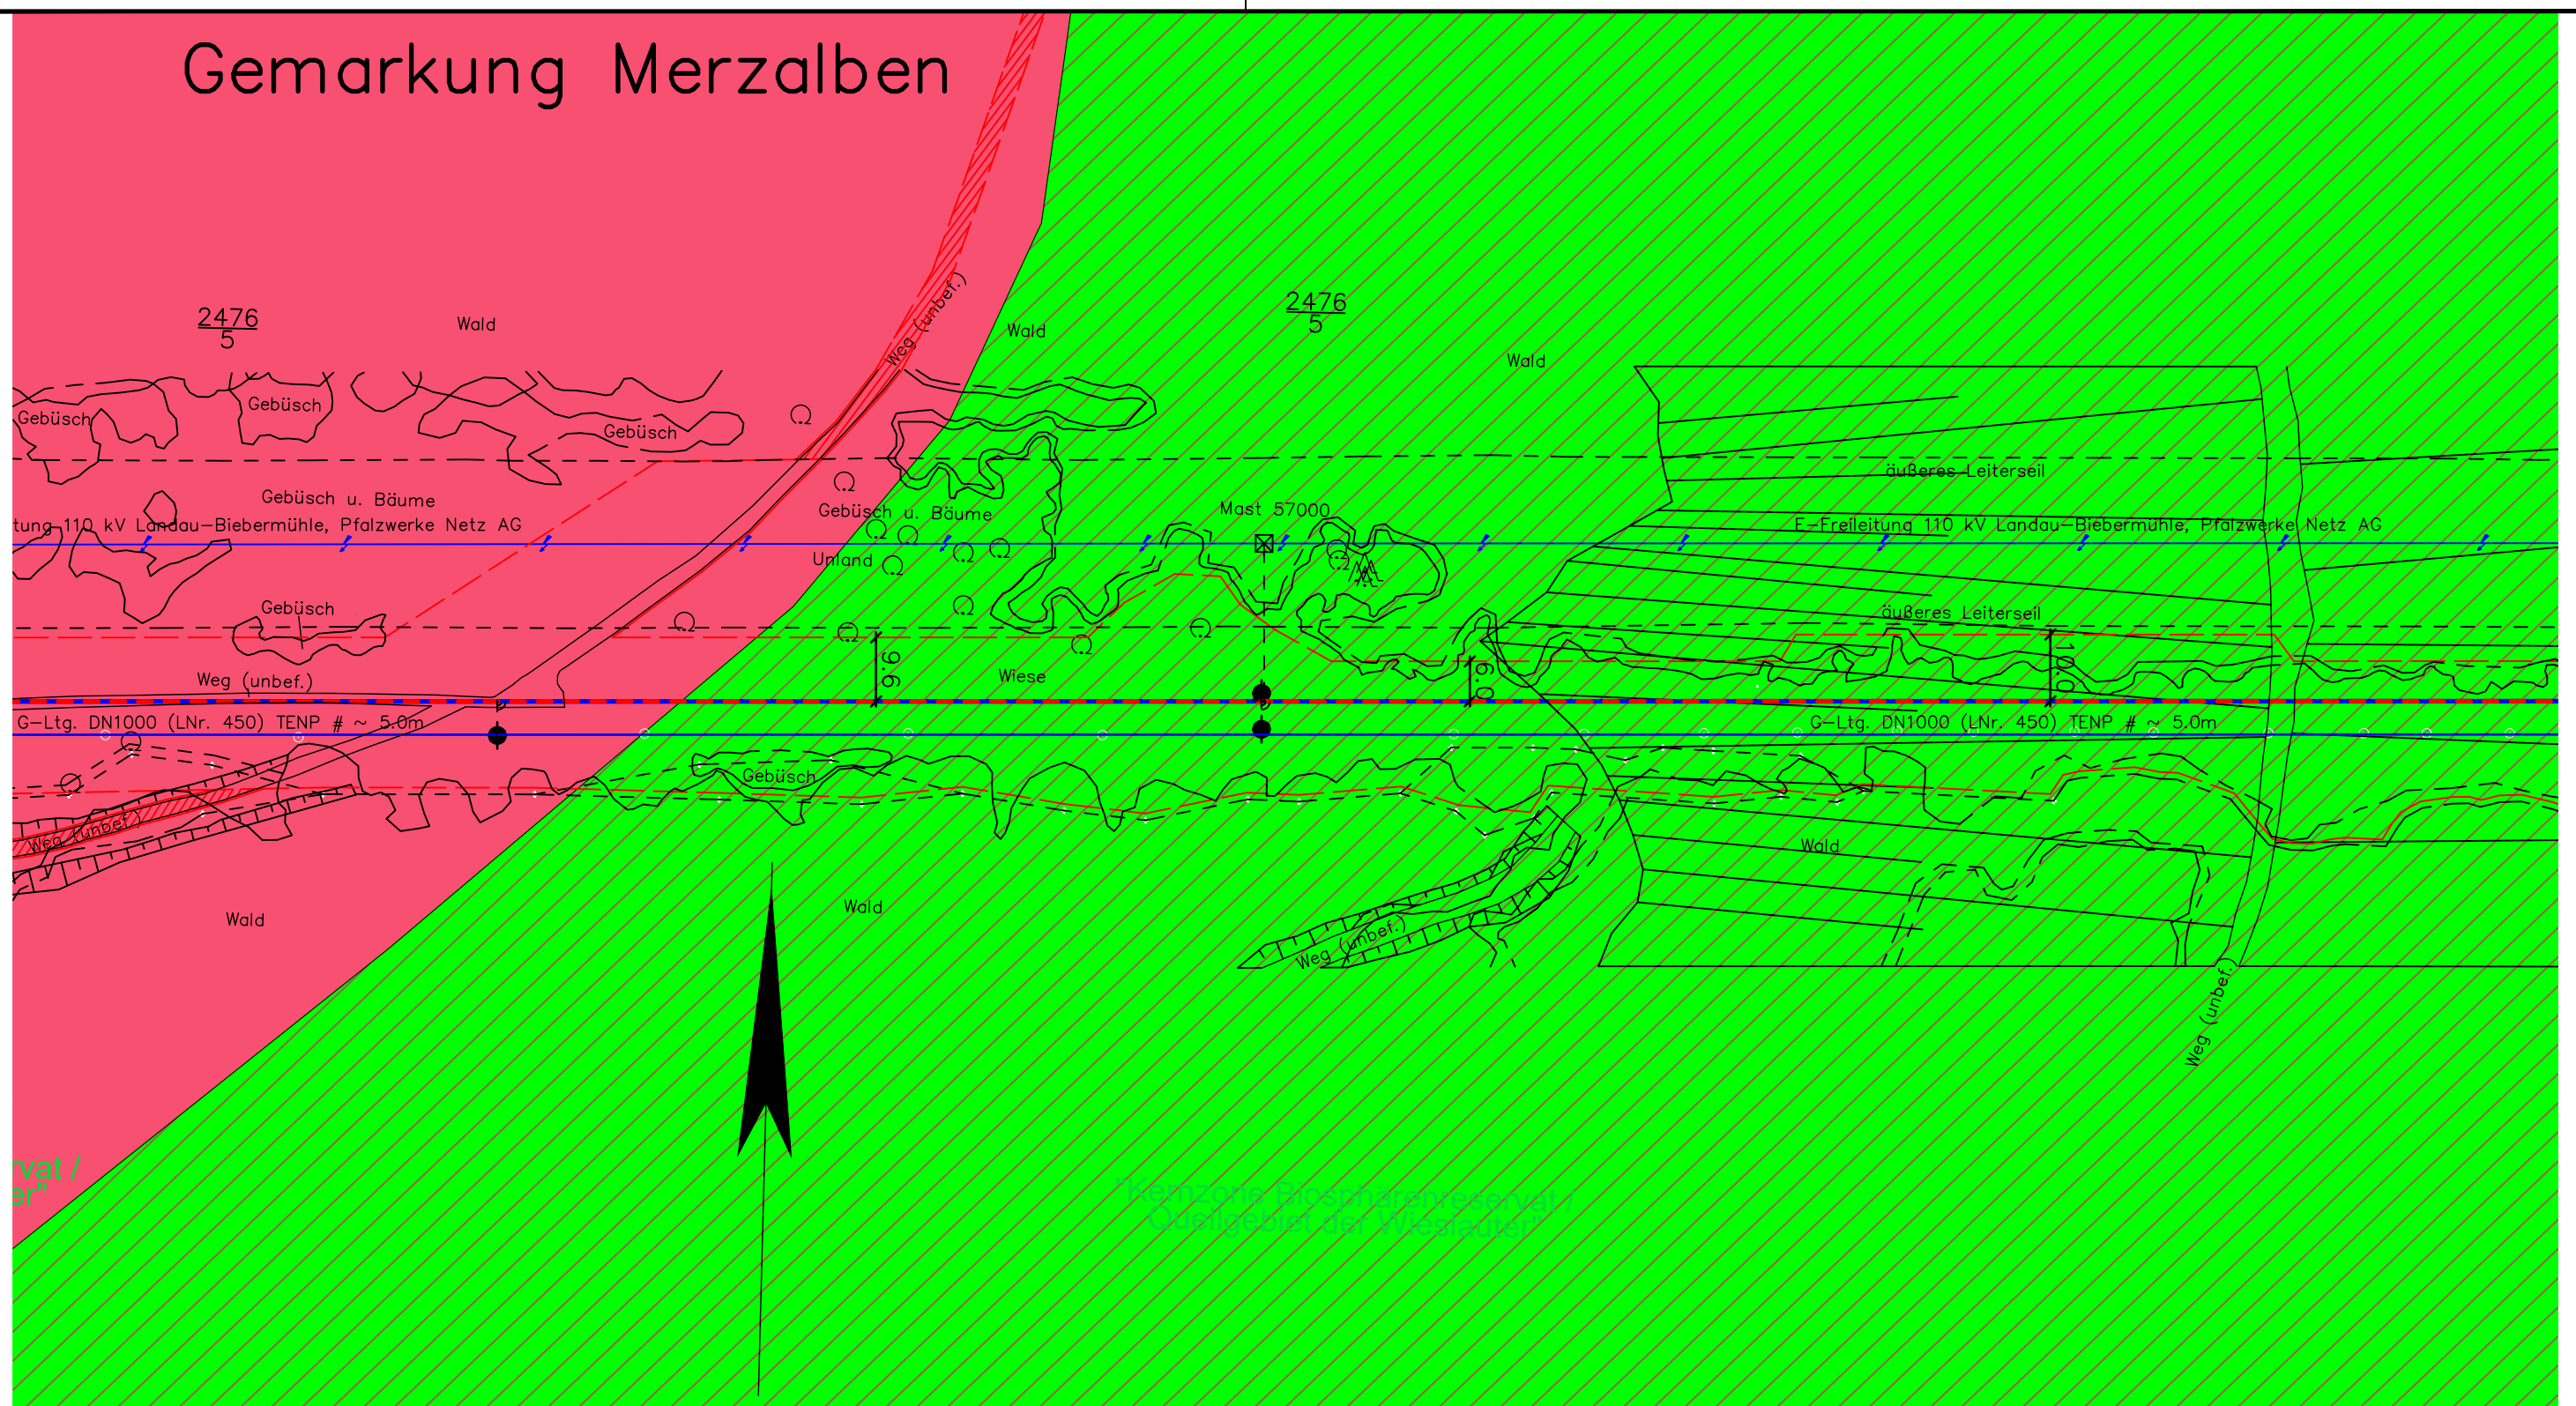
Gemarkung Merzalben

$\frac{2476}{5}$

Wald

Weg (unbef.)

Wald

$\frac{2476}{5}$

Wald

Gebüsch

Gebüsch

Gebüsch

äußeres Leiterseil

Gebüsch u. Bäume

Gebüsch u. Bäume

Mast 57000

tung 110 kV Landau–Biebermühle, Pfalzwerke Netz AG

E–Freileitung 110 kV Landau–Biebermühle, Pfalzwerke Netz AG

Unland

Gebüsch

äußeres Leiterseil

9.6

9.6

Wiese

9.0

Weg (unbef.)

G–Ltg. DN1000 (LNr. 450) TENP # ~ 5.0m

G–Ltg. DN1000 (LNr. 450) TENP # ~ 5.0m

Gebüsch

Weg (unbef.)

Wald

Wald

Wald

Weg (unbef.)

Weg (unbef.)

rvat /
er"

"Kernzone Biosphärenreservat /
Quellgebiet der Wieslauter"